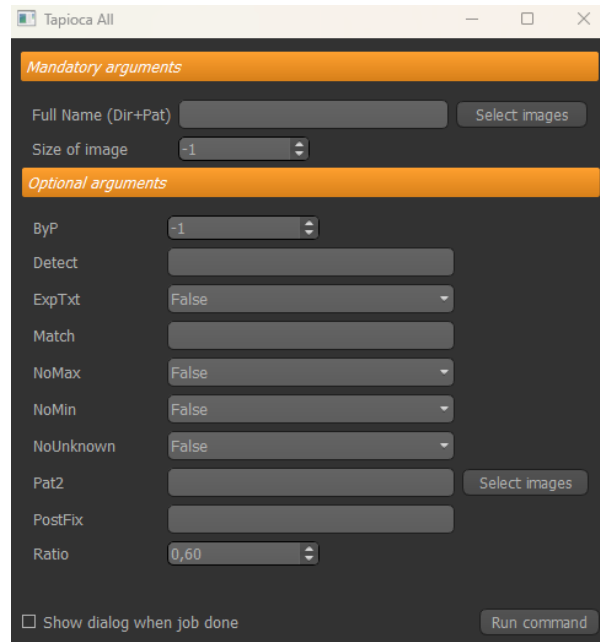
Tapioca All

Mandatory arguments

Full Name (Dir+Pat)
Select images

Size of image
-1

Optional arguments

ByP
-1

Detect

ExpTxt
False

Match

NoMax
False

NoMin
False

NoUnknown
False

Pat2
Select images

PostFix

Ratio
0,60

Show dialog when job done

Run command